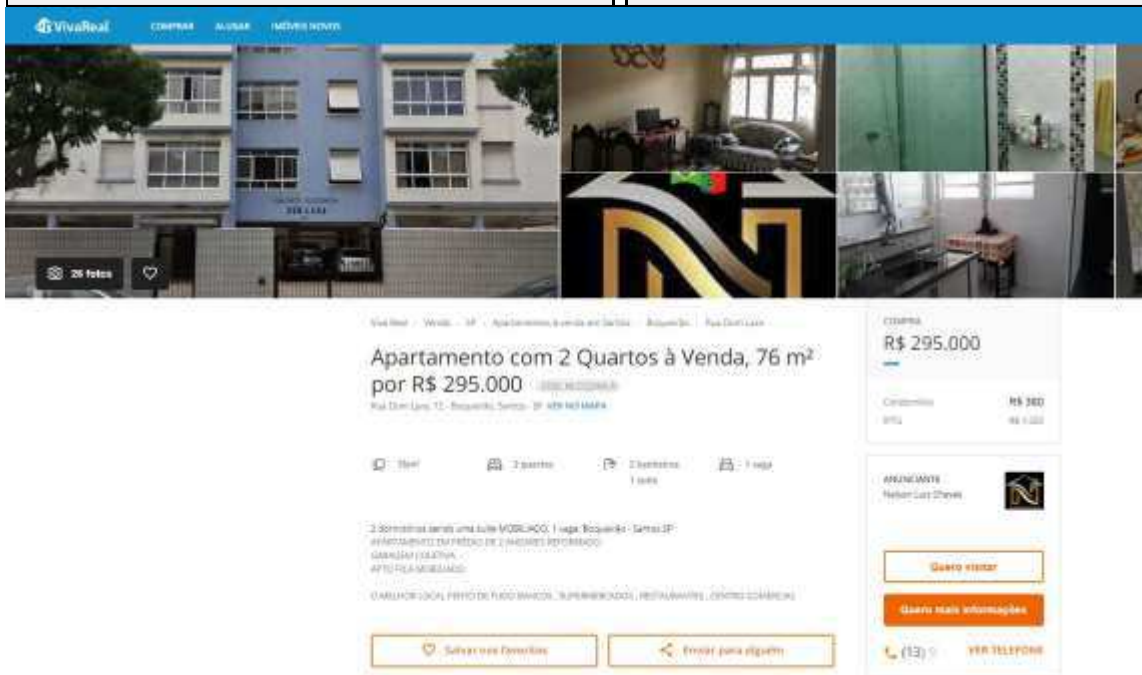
VivaReal COMPRAR ALUGAR IMÓVEIS NOVOS

26 fotos

Viva Real · Venda · SP · Apartamentos à venda em Santos · Boqueirão · Rua Dom Lara

Apartamento com 2 Quartos à Venda, 76 m² por R$ 295.000 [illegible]

Rua Dom Lara, 72 - Boqueirão, Santos - SP VER NO MAPA

76m² 2 quartos 2 banheiros 1 suíte 1 vaga

2 dormitórios sendo uma suíte MOBILIADO, 1 vaga. Boqueirão - Santos SP
APARTAMENTO EM PRÉDIO DE 2 ANDARES REFORMADO
GARAGEM COLETIVA
APTO FICA MOBILIADO

O MELHOR LOCAL PERTO DE TUDO BANCOS , SUPERMERCADOS , RESTAURANTES , CENTRO COMERCIAL

Salvar nos favoritos

Enviar para alguém

COMPRA
R$ 295.000

Condomínio R$ 380
IPTU R$ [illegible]

ANUNCIANTE
Nelson Luiz Chaves

Quero visitar

Quero mais informações

(13) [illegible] VER TELEFONE